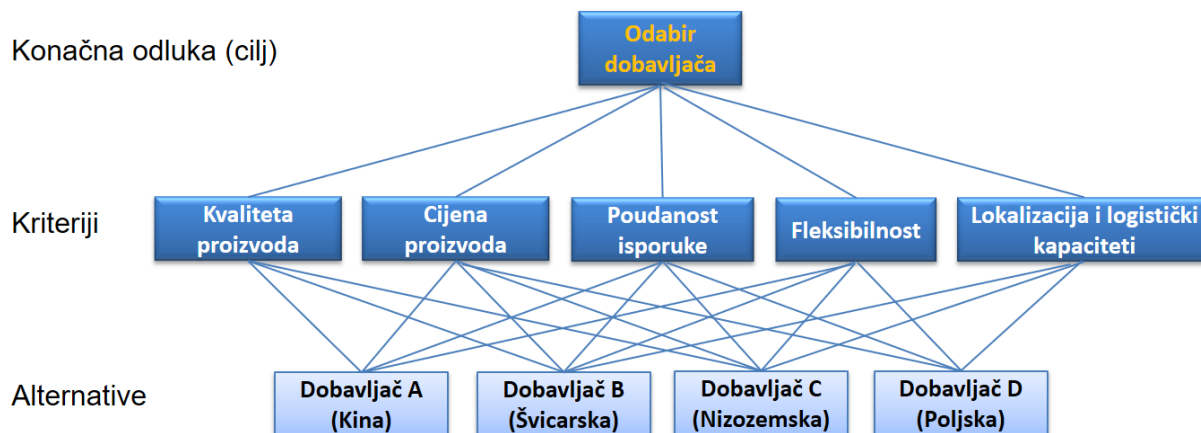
Konačna odluka (cilj)

Odabir dobavljača

Kriteriji

Kvaliteta proizvoda

Cijena proizvoda

Poudanost isporuke

Fleksibilnost

Lokalizacija i logistički kapaciteti

Alternative

Dobavljač A (Kina)

Dobavljač B (Švicarska)

Dobavljač C (Nizozemska)

Dobavljač D (Poljska)